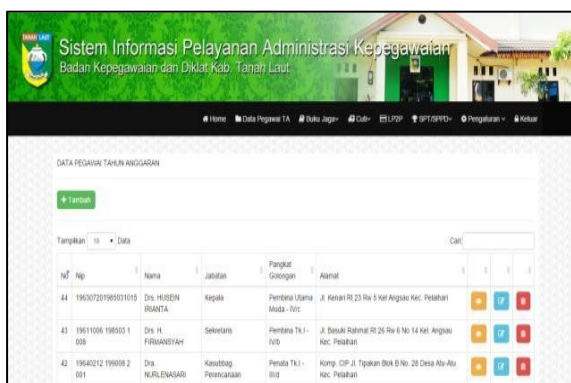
TANAH LAUT

Sistem Informasi Pelayanan Administrasi Kepegawaian
Badan Kepegawaian dan Diklat Kab. Tanah Laut

Home Data Pegawai TA Buku Jaga Cuti LP2P SPT/SPPD Pengaturan Keluar

DATA PEGAWAI TAHUN ANGGARAN

+ Tambah

Tampilkan 10 Data

Cari:

| No | Nip | Nama | Jabatan | Pangkat Golongan | Alamat | | | |
|---|---|---|---|---|---|---|---|---|
| 44 | 196307201985031015 | Drs. HUSEIN IRIANTA | Kepala | Pembina Utama Muda - IV/c | Jl. Kenari Rt 23 Rw 5 Kel Angsau Kec. Pelaihari | | | |
| 43 | 19611006 198503 1 008 | Drs. H. FIRMANSYAH | Sekretaris | Pembina Tk.I - IV/b | Jl. Basuki Rahmat Rt 26 Rw 6 No 14 Kel. Angsau Kec. Pelaihari | | | |
| 42 | 19640212 199008 2 001 | Dra. NURLENASARI | Kasubbag Perencanaan | Penata Tk.I - III/d | Komp. CIP Jl. Tipakan Blok B No. 28 Desa Atu-Atu Kec. Pelaihari | | | |